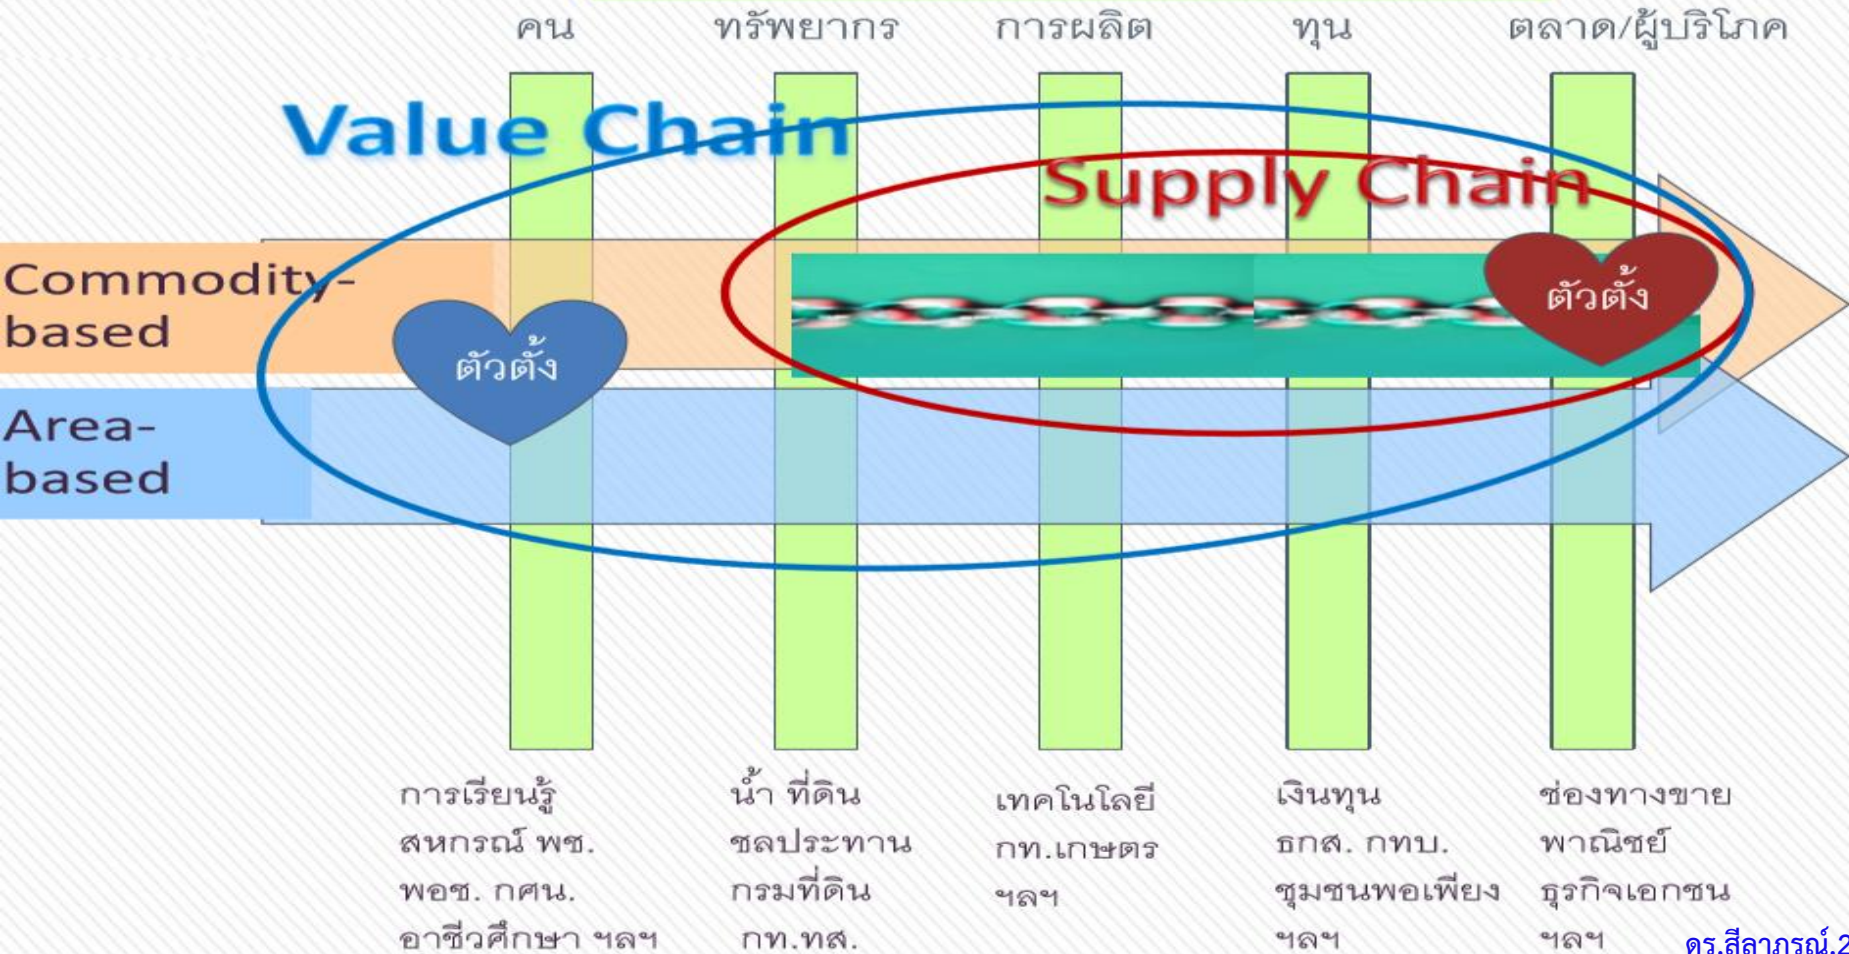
คน ทรัพยากร การผลิต ทุน ตลาด/ผู้บริโภค

Value Chain

Supply Chain

Commodity-based

Area-based

ตัวตั้ง

ตัวตั้ง

การเรียนรู้
สหกรณ์ พช.
พอช. กศน.
อาชีวศึกษา ฯลฯ

น้ำ ที่ดิน
ชลประทาน
กรมที่ดิน
กท.ทส.

เทคโนโลยี
กท.เกษตร
ฯลฯ

เงินทุน
ธกส. กทบ.
ชุมชนพอเพียง
ฯลฯ

ช่องทางขาย
พาณิชย์
ธุรกิจเอกชน
ฯลฯ

ดร.สีลาภรณ์.2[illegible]